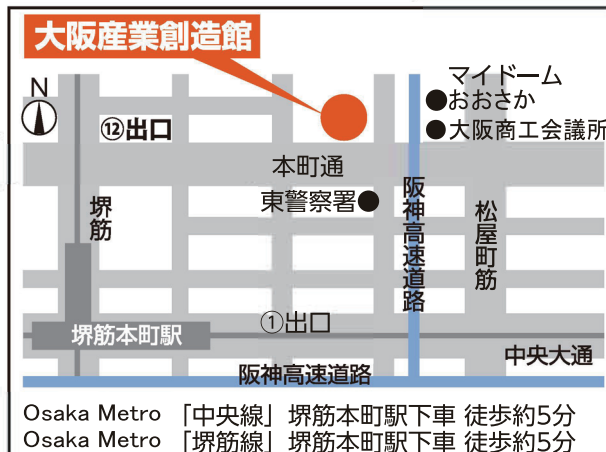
大阪産業創造館

N

⑫出口

マイドーム
●おおさか
●大阪商工会議所

本町通

東警察署●

阪神高速道路

松屋町筋

堺筋

堺筋本町駅

①出口

中央大通

阪神高速道路

Osaka Metro 「中央線」堺筋本町駅下車 徒歩約5分
Osaka Metro 「堺筋線」堺筋本町駅下車 徒歩約5分